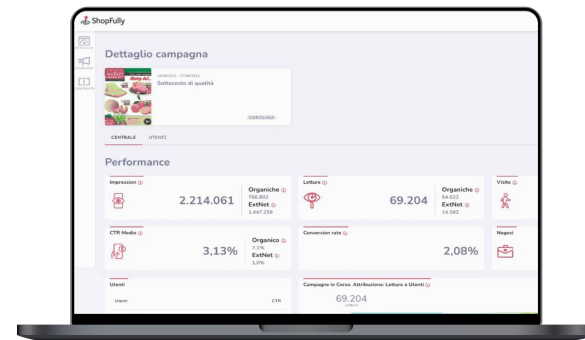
ShopFully

Dettaglio campagna

10/05/2021 - 17/06/2021
Sottocosto di qualità

CONCLUSA

CENTRALE UTENTI

Performance

Impression

2.214.061

Organiche
766.803
ExtNet
1.447.258

Letture

69.204

Organiche
54.622
ExtNet
14.582

Visite

CTR Medio

3,13%

Organico
7,1%
ExtNet
1,0%

Conversion rate

2,08%

Negozi

Utenti

Utenti CTR

Campagne in Corso. Attribuzione: Letture a Utenti

69.204
Letture